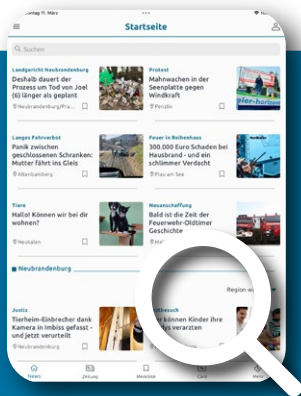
Montag 11. März

Startseite

Suchen

Landgericht Neubrandenburg
Deshalb dauert der Prozess um Tod von Joel (6) länger als geplant
Neubrandenburg/Pra...

Protest
Mahnwachen in der Seenplatte gegen Windkraft
Penzlin

Langes Fahrverbot
Panik zwischen geschlossenen Schranken: Mutter fährt ins Gleis
Altentreptow

Feuer in Reihenhaus
300.000 Euro Schaden bei Hausbrand - und ein schlimmer Verdacht
Plau am See

Tiere
Hallo! Können wir bei dir wohnen?
Neustrelitz

Neuanschaffung
Bald ist die Zeit der Feuerwehr-Oldtimer Geschichte
Mi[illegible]

Neubrandenburg

Region w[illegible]

Justiz
Tierheim-Einbrecher dank Kamera in Imbiss gefasst - und jetzt verurteilt
Neubrandenburg

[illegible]besuch
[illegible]r können Kinder ihre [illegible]ys verarzten

News
Zeitung
Merkliste
Card
Menü